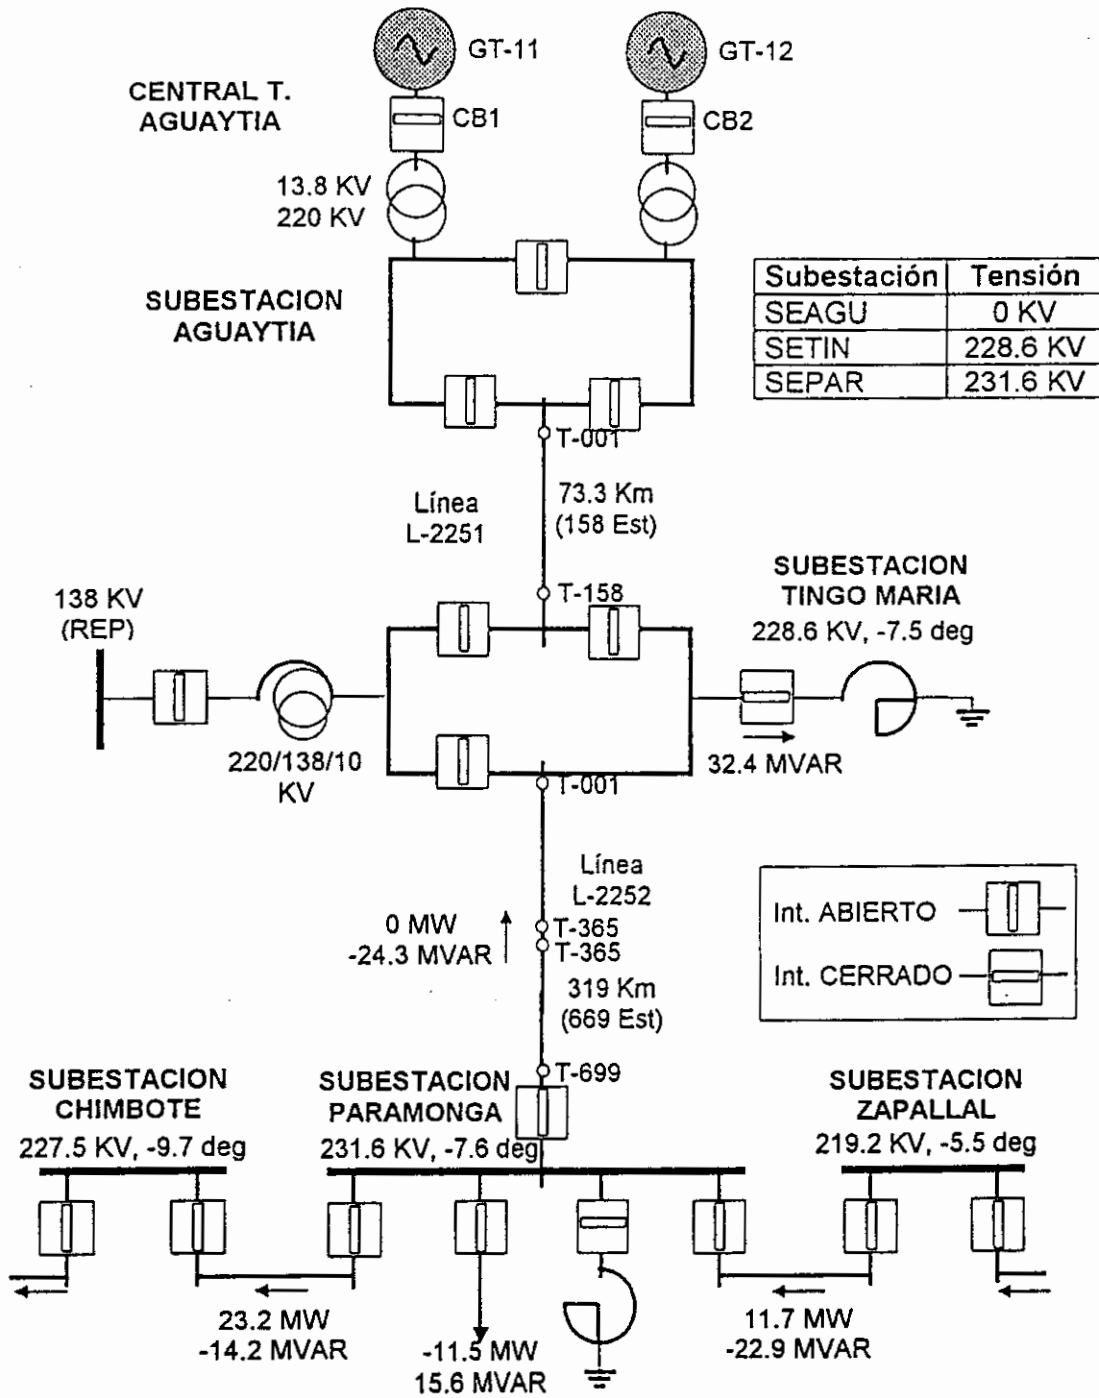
GT-11

GT-12

CENTRAL T. AGUAYTIA

CB1

CB2

13.8 KV
220 KV

SUBESTACION AGUAYTIA

| Subestación | Tensión |
|---|---|
| SEAGU | 0 KV |
| SETIN | 228.6 KV |
| SEPAR | 231.6 KV |

T-001

Línea L-2251

73.3 Km (158 Est)

SUBESTACION TINGO MARIA
228.6 KV, -7.5 deg

138 KV (REP)

T-158

220/138/10 KV

32.4 MVAR

T-001

Línea L-2252

0 MW
-24.3 MVAR

T-365
T-365

319 Km (669 Est)

Int. ABIERTO

Int. CERRADO

SUBESTACION CHIMBOTE
227.5 KV, -9.7 deg

SUBESTACION PARAMONGA
231.6 KV, -7.6 deg

T-699

SUBESTACION ZAPALLAL
219.2 KV, -5.5 deg

23.2 MW
-14.2 MVAR

-11.5 MW
15.6 MVAR

11.7 MW
-22.9 MVAR